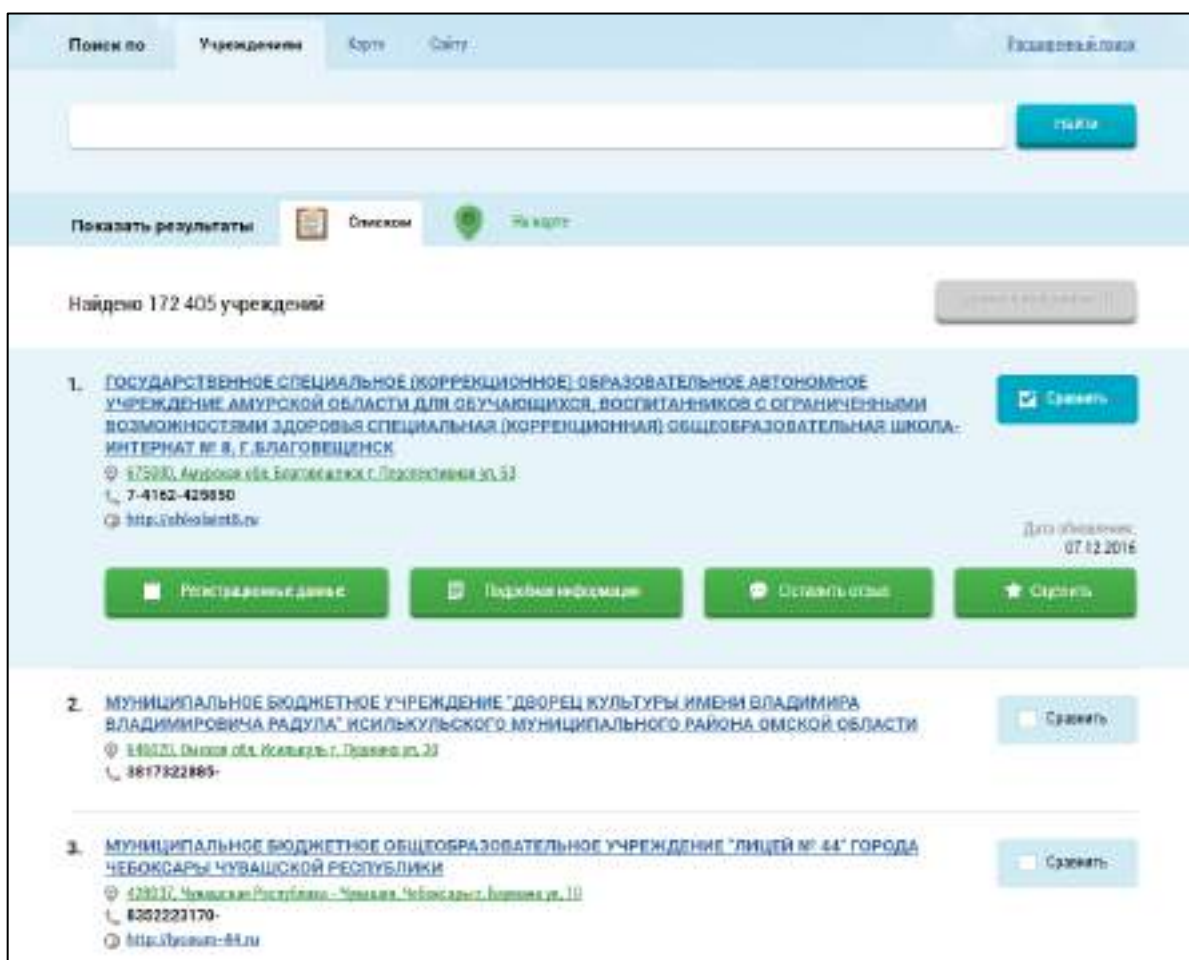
Поиск по Учреждениям Карте Сайту Расширенный поиск

Найти

Показать результаты Списком На карте

Найдено 172 405 учреждений

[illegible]

1. ГОСУДАРСТВЕННОЕ СПЕЦИАЛЬНОЕ (КОРРЕКЦИОННОЕ) ОБРАЗОВАТЕЛЬНОЕ АВТОНОМНОЕ УЧРЕЖДЕНИЕ АМУРСКОЙ ОБЛАСТИ ДЛЯ ОБУЧАЮЩИХСЯ, ВОСПИТАННИКОВ С ОГРАНИЧЕННЫМИ ВОЗМОЖНОСТЯМИ ЗДОРОВЬЯ СПЕЦИАЛЬНАЯ (КОРРЕКЦИОННАЯ) ОБЩЕОБРАЗОВАТЕЛЬНАЯ ШКОЛА-ИНТЕРНАТ № 8, Г.БЛАГОВЕЩЕНСК

Сравнить

675000, Амурская обл, Благовещенск г, Перспективная ул, 53
7-4162-429850
http://shkolaint8.ru

Дата обновления: 07.12.2016

Регистрационные данные Подробная информация Оставить отзыв Оценить

2. МУНИЦИПАЛЬНОЕ БЮДЖЕТНОЕ УЧРЕЖДЕНИЕ "ДВОРЕЦ КУЛЬТУРЫ ИМЕНИ ВЛАДИМИРА ВЛАДИМИРОВИЧА РАДУЛА" ИСИЛЬКУЛЬСКОГО МУНИЦИПАЛЬНОГО РАЙОНА ОМСКОЙ ОБЛАСТИ

Сравнить

646020, Омская обл, Исилькуль г, Первомайская ул, 33
38173722885-

3. МУНИЦИПАЛЬНОЕ БЮДЖЕТНОЕ ОБЩЕОБРАЗОВАТЕЛЬНОЕ УЧРЕЖДЕНИЕ "ЛИЦЕЙ № 44" ГОРОДА ЧЕБОКСАРЫ ЧУВАШСКОЙ РЕСПУБЛИКИ

Сравнить

428037, Чувашская Республика - Чувашия, Чебоксары г, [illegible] ул, 10
8352223170-
http://lyceum-44.ru